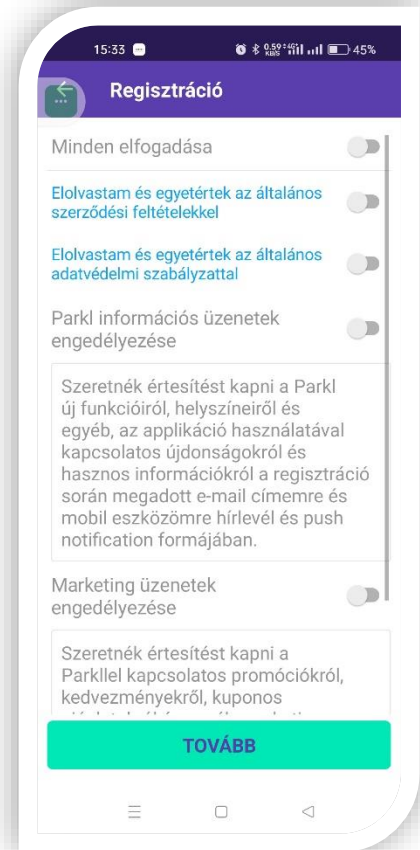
15:33 0.59 KB/S 45%

Regisztráció

Minden elfogadása

Elolvastam és egyetértek az általános szerződési feltételekkel

Elolvastam és egyetértek az általános adatvédelmi szabályzattal

Parkl információs üzenetek engedélyezése

Szeretnék értesítést kapni a Parkl új funkcióiról, helyszíneiről és egyéb, az applikáció használatával kapcsolatos újdonságokról és hasznos információkról a regisztráció során megadott e-mail címemre és mobil eszközömre hírlevél és push notification formájában.

Marketing üzenetek engedélyezése

Szeretnék értesítést kapni a Parkllel kapcsolatos promóciókról, kedvezményekről, kuponos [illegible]

TOVÁBB